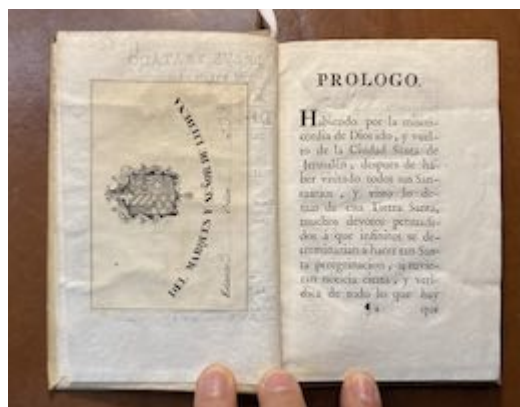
PROLOGO.

Habiendo por la misericordia de Dios ido, y vuelto de la Ciudad Santa de Jerusalen, despues de haber visitado todos sus Santuarios, y visto lo demas de esa Tierra Santa, muchos devotos persuadidos á que informe se determinasen á hacer esta Santa peregrinacion, y tuviesen noticia cierta, y verídica de todo lo que hay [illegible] que

DEL MARQUES DE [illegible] Y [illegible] DE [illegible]

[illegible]